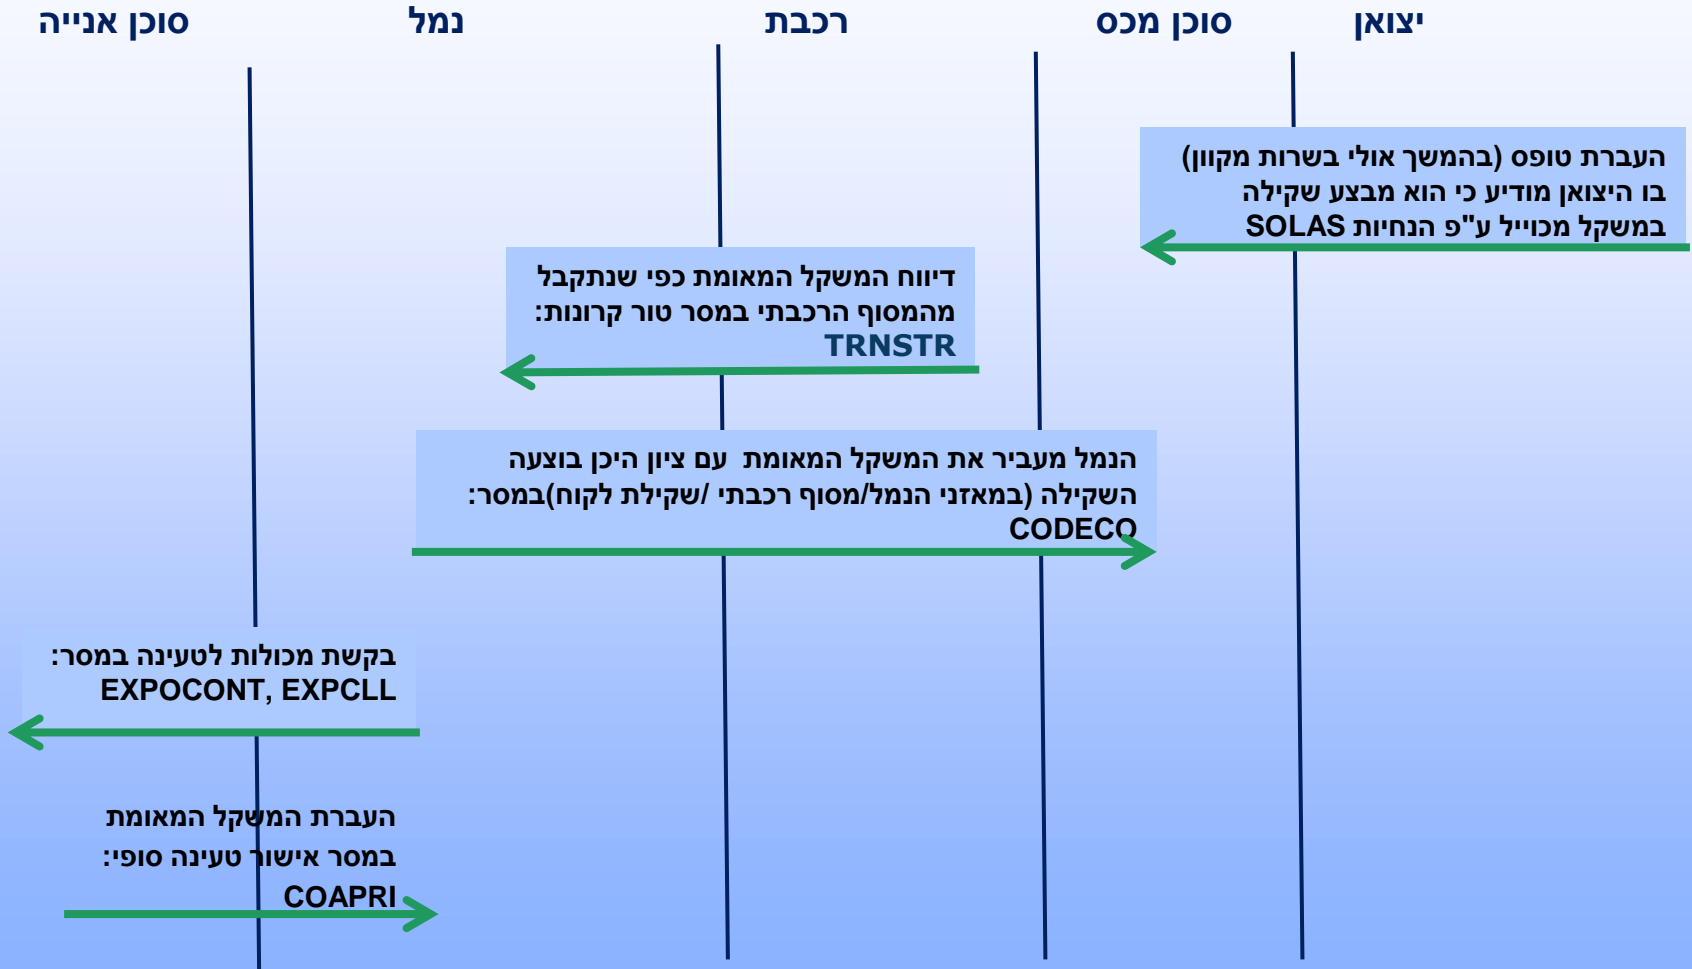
יצואן
סוכן מכס
רכבת
נמל
סוכן אנייה

העברת טופס (בהמשך אולי בשרות מקוון) בו היצואן מודיע כי הוא מבצע שקילה במשקל מכוייל ע"פ הנחיות SOLAS

דיווח המשקל המאומת כפי שנתקבל מהמסוף הרכבתי במסר טור קרונות: TRNSTR

הנמל מעביר את המשקל המאומת עם ציון היכן בוצעה השקילה (במאזני הנמל/מסוף רכבתי /שקילת לקוח)במסר: CODECO

בקשת מכולות לטעינה במסר: EXPOCONT, EXPCLL

העברת המשקל המאומת במסר אישור טעינה סופי: COAPRI